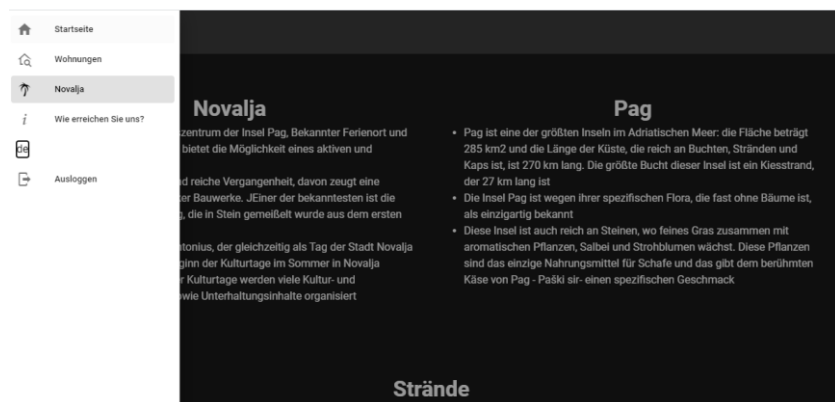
Startseite
Wohnungen
Novalja
Wie erreichen Sie uns?
de
Ausloggen

Novalja

zentrum der Insel Pag, Bekannter Ferienort und bietet die Möglichkeit eines aktiven und

d reiche Vergangenheit, davon zeugt eine ter Bauwerke. JEiner der bekanntesten ist die g, die in Stein gemeißelt wurde aus dem ersten

tonius, der gleichzeitig als Tag der Stadt Novalja ginn der Kulturtage im Sommer in Novalja r Kulturtage werden viele Kultur- und wie Unterhaltungsinhalte organisiert

Pag

• Pag ist eine der größten Inseln im Adriatischen Meer: die Fläche beträgt 285 km2 und die Länge der Küste, die reich an Buchten, Stränden und Kaps ist, ist 270 km lang. Die größte Bucht dieser Insel ist ein Kiesstrand, der 27 km lang ist
• Die Insel Pag ist wegen ihrer spezifischen Flora, die fast ohne Bäume ist, als einzigartig bekannt
• Diese Insel ist auch reich an Steinen, wo feines Gras zusammen mit aromatischen Pflanzen, Salbei und Strohblumen wächst. Diese Pflanzen sind das einzige Nahrungsmittel für Schafe und das gibt dem berühmten Käse von Pag - Paški sir- einen spezifischen Geschmack

Strände